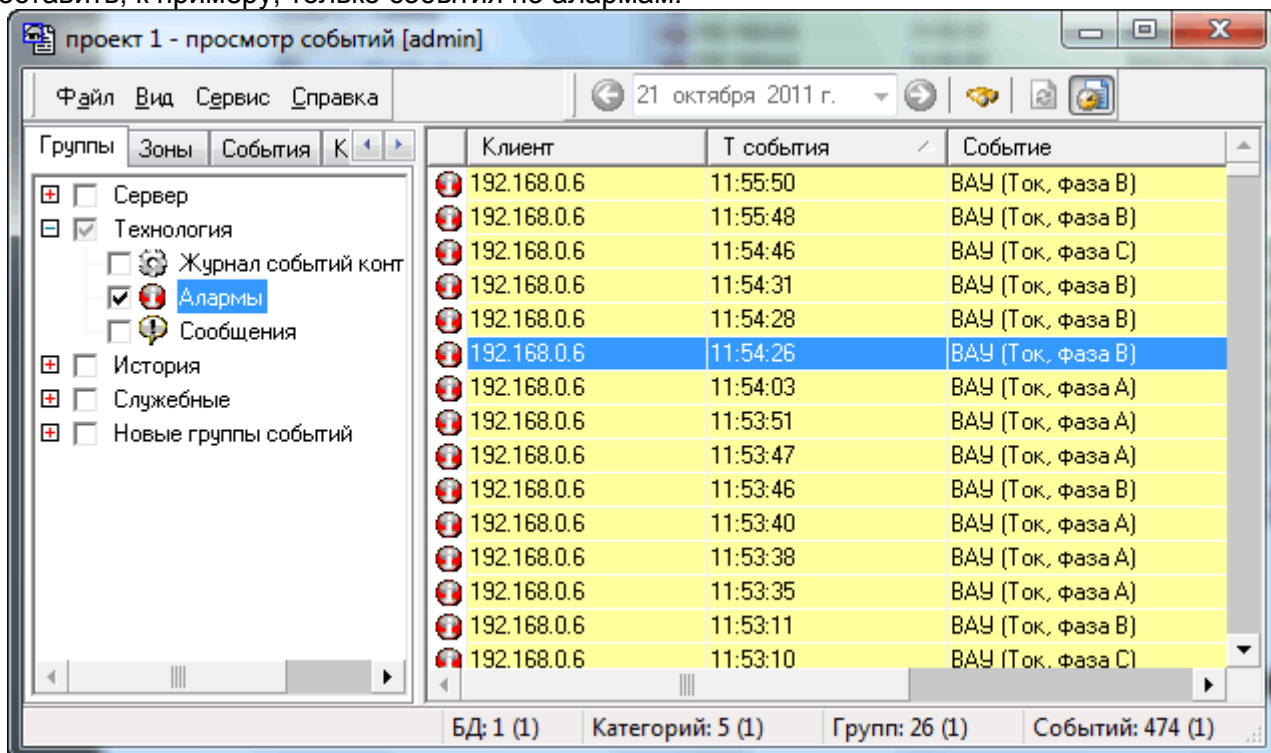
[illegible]оставить, к примеру, только события по алармам.

проект 1 - просмотр событий [admin]

Файл Вид Сервис Справка

21 октября 2011 г.

Группы | Зоны | События | К

Сервер
Технология
Журнал событий конт
Алармы
Сообщения
История
Служебные
Новые группы событий

| Клиент | Т события | Событие |
|---|---|---|
| 192.168.0.6 | 11:55:50 | ВАУ (Ток, фаза В) |
| 192.168.0.6 | 11:55:48 | ВАУ (Ток, фаза В) |
| 192.168.0.6 | 11:54:46 | ВАУ (Ток, фаза С) |
| 192.168.0.6 | 11:54:31 | ВАУ (Ток, фаза В) |
| 192.168.0.6 | 11:54:28 | ВАУ (Ток, фаза В) |
| 192.168.0.6 | 11:54:26 | ВАУ (Ток, фаза В) |
| 192.168.0.6 | 11:54:03 | ВАУ (Ток, фаза А) |
| 192.168.0.6 | 11:53:51 | ВАУ (Ток, фаза А) |
| 192.168.0.6 | 11:53:47 | ВАУ (Ток, фаза А) |
| 192.168.0.6 | 11:53:46 | ВАУ (Ток, фаза В) |
| 192.168.0.6 | 11:53:40 | ВАУ (Ток, фаза А) |
| 192.168.0.6 | 11:53:38 | ВАУ (Ток, фаза А) |
| 192.168.0.6 | 11:53:35 | ВАУ (Ток, фаза А) |
| 192.168.0.6 | 11:53:11 | ВАУ (Ток, фаза В) |
| 192.168.0.6 | 11:53:10 | ВАУ (Ток, фаза С) |

БД: 1 (1) | Категорий: 5 (1) | Групп: 26 (1) | Событий: 474 (1)